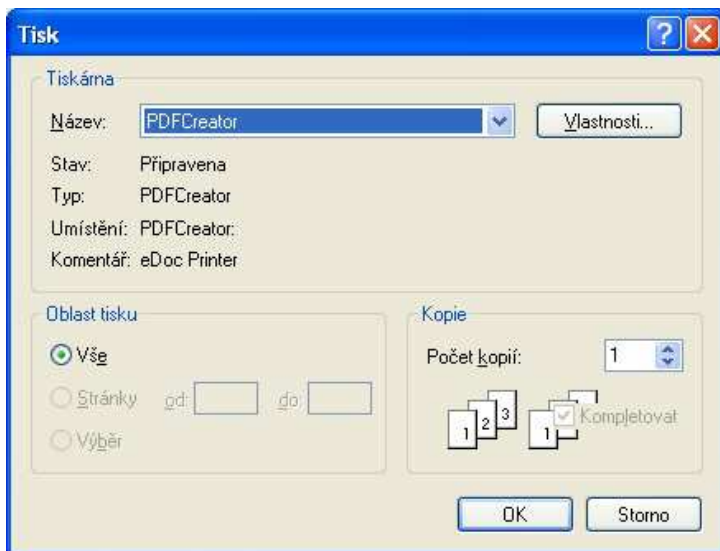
Tisk

Tiskárna

Název: PDFCreator

Vlastnosti...

Stav: Připravena

Typ: PDFCreator

Umístění: PDFCreator:

Komentář: eDoc Printer

Oblast tisku

Vše

Stránky od: do:

Výběr

Kopie

Počet kopií: 1

1 2 3 1 1 Kompletovat

OK

Storno